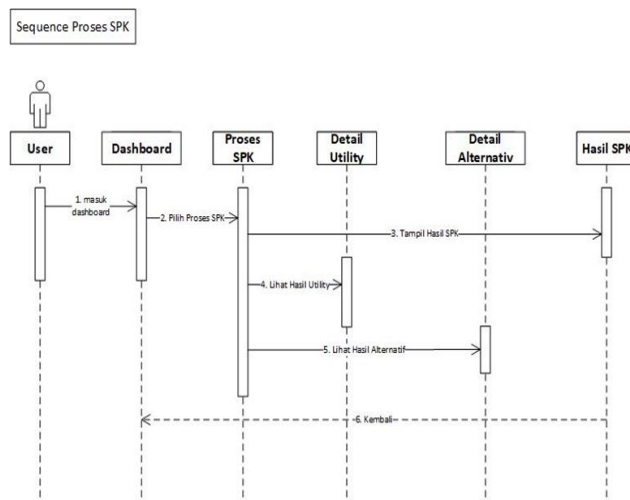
Sequence Proses SPK

User

Dashboard

Proses SPK

Detail Utility

Detail Alternativ

Hasil SPK

1. masuk dashboard

2. Pilih Proses SPK

3. Tampil Hasil SPK

4. Lihat Hasil Utility

5. Lihat Hasil Alternatif

6. Kembali